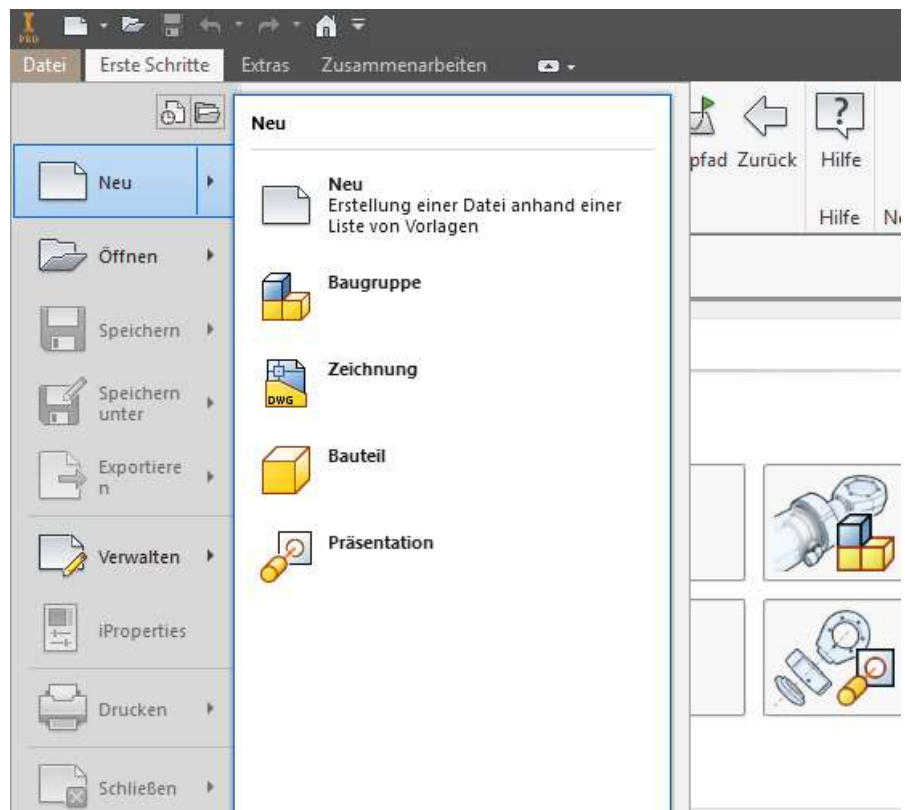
PRO

Datei Erste Schritte Extras Zusammenarbeiten

Neu

Öffnen

Speichern

Speichern unter

Exportiere n

Verwalten

iProperties

Drucken

Schließen

Neu

Neu
Erstellung einer Datei anhand einer Liste von Vorlagen

Baugruppe

DWG

Zeichnung

Bauteil

Präsentation

pfad Zurück Hilfe

Hilfe N